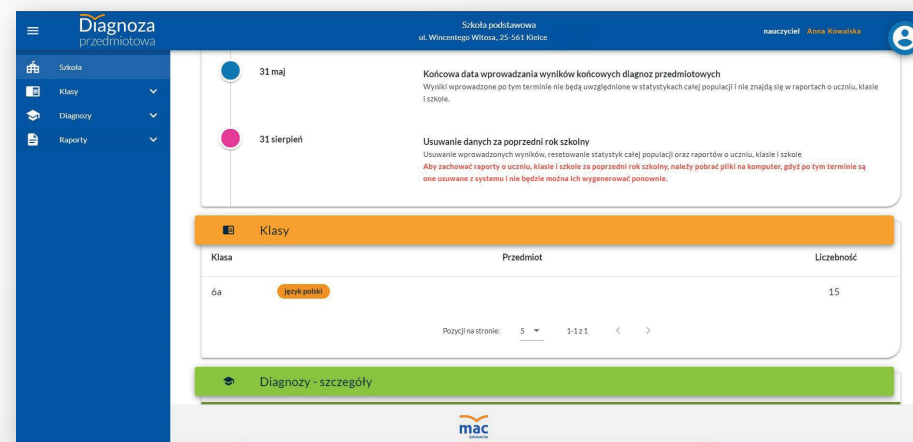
Diagnoza przedmiotowa

Szkoła podstawowa
ul. Wincentego Witosa, 25-561 Kielce

nauczyciel Anna Kowalska

Szkoła
Klasy
Diagnozy
Raporty

31 maj

Końcowa data wprowadzania wyników końcowych diagnoz przedmiotowych
Wyniki wprowadzone po tym terminie nie będą uwzględnione w statystykach całej populacji i nie znajdą się w raportach o uczniu, klasie i szkole.

31 sierpień

Usuwanie danych za poprzedni rok szkolny
Usuwanie wprowadzonych wyników, resetowanie statystyk całej populacji oraz raportów o uczniu, klasie i szkole
Aby zachować raporty o uczniu, klasie i szkole za poprzedni rok szkolny, należy pobrać pliki na komputer, gdyż po tym terminie są one usuwane z systemu i nie będzie można ich wygenerować ponownie.

Klasy

| Klasa | Przedmiot | Liczebność |
|---|---|---|
| 6a | język polski | 15 |

Pozycji na stronie: 5 1-1 z 1

Diagnozy - szczegóły

mac